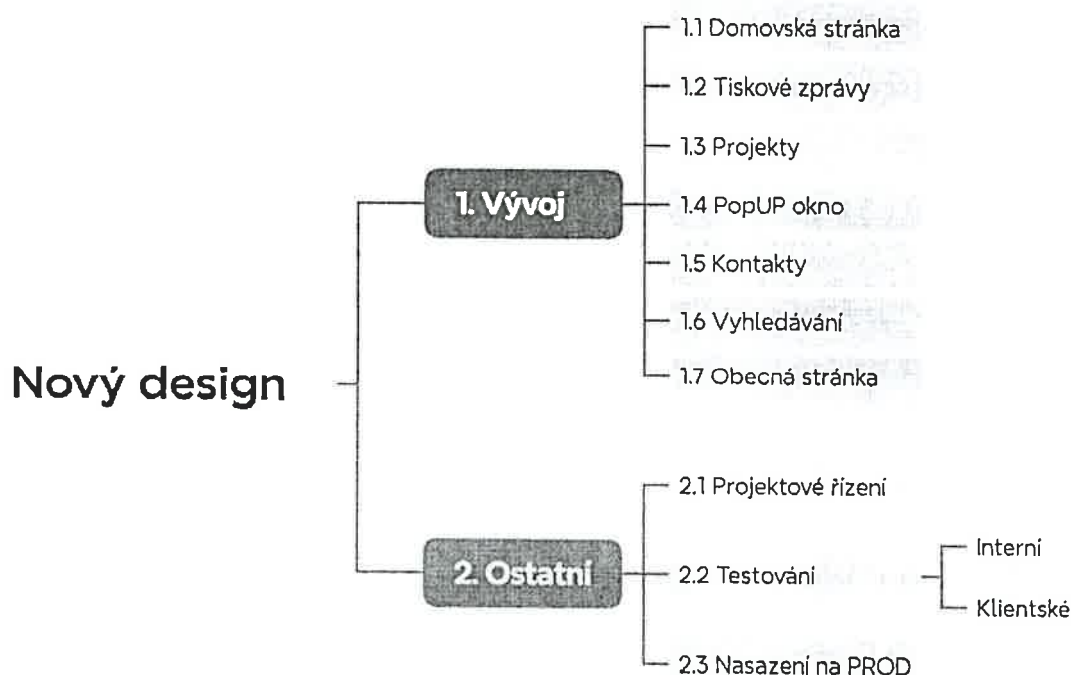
Nový design

1. Vývoj

1.1 Domovská stránka

1.2 Tiskové zprávy

1.3 Projekty

1.4 PopUP okno

1.5 Kontakty

1.6 Vyhledávání

1.7 Obecná stránka

2. Ostatní

2.1 Projektové řízení

2.2 Testování

Interní

Klientské

2.3 Nasazení na PROD